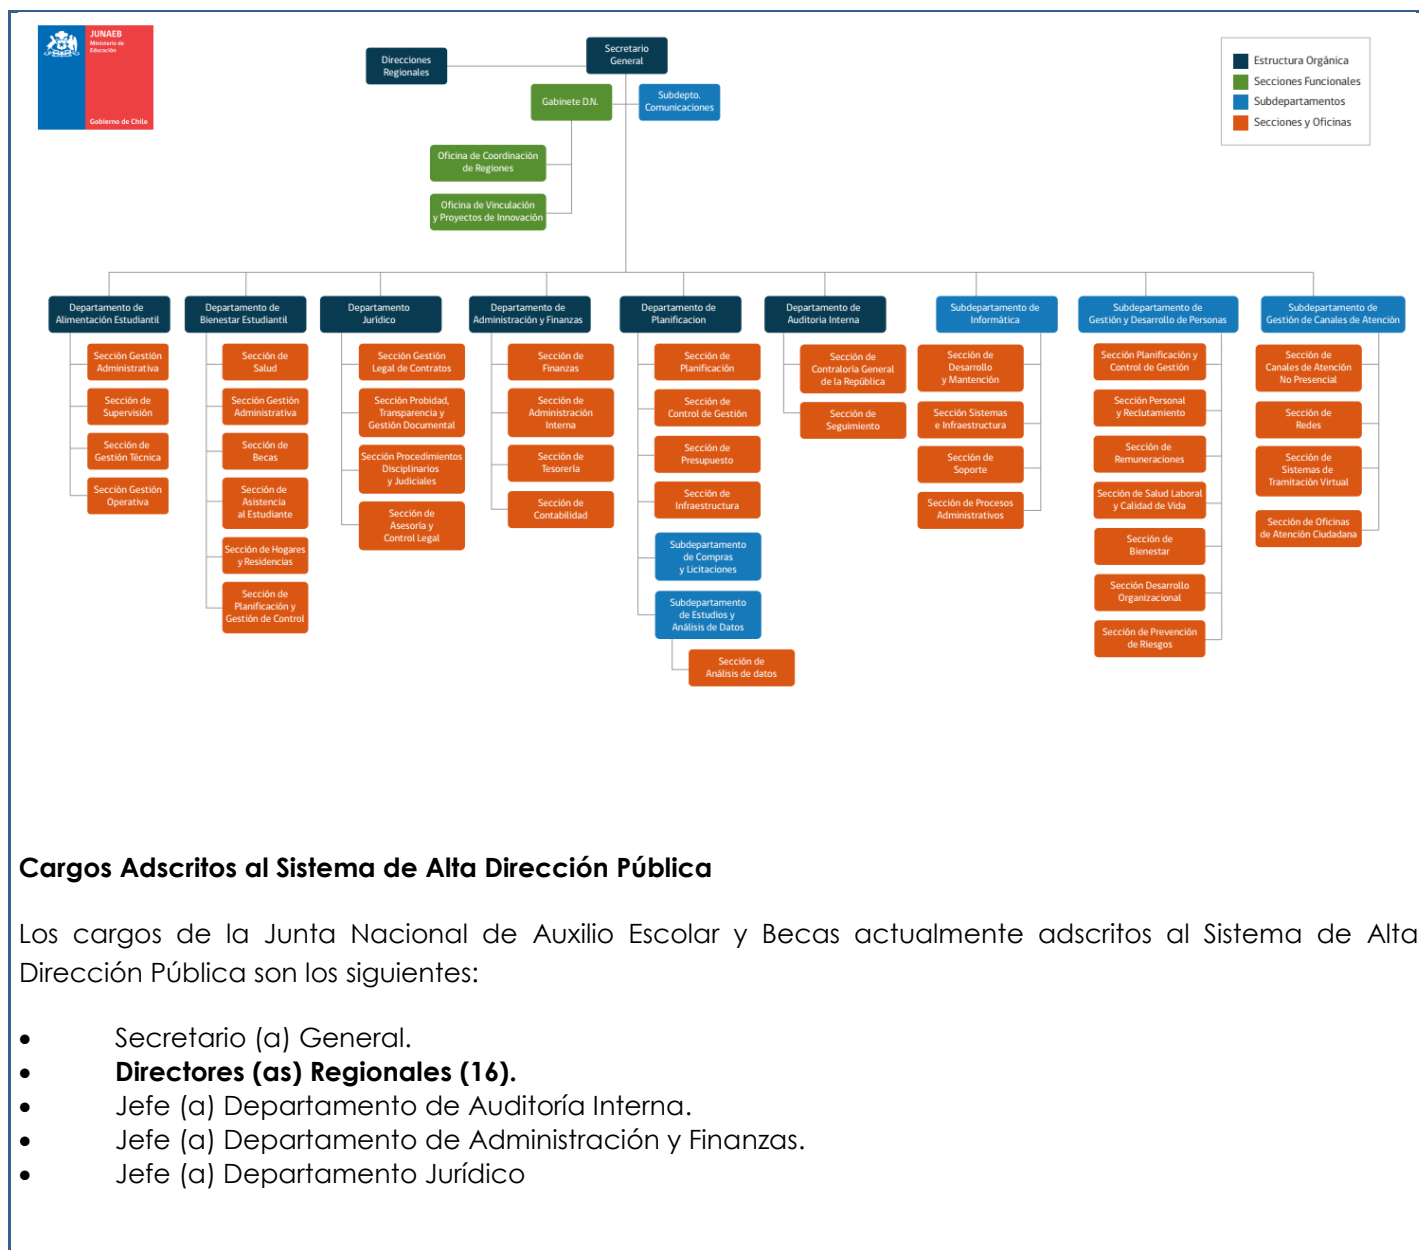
JUNAEB
Ministerio de Educación
Gobierno de Chile

Secretario General

Direcciones Regionales

Gabinete D.N.

Subdepto. Comunicaciones

Oficina de Coordinación de Regiones

Oficina de Vinculación y Proyectos de Innovación

Estructura Orgánica
Secciones Funcionales
Subdepartamentos
Secciones y Oficinas

Departamento de Alimentación Estudiantil
Sección Gestión Administrativa
Sección de Supervisión
Sección de Gestión Técnica
Sección Gestión Operativa

Departamento de Bienestar Estudiantil
Sección de Salud
Sección Gestión Administrativa
Sección de Becas
Sección de Asistencia al Estudiante
Sección de Hogares y Residencias
Sección de Planificación y Gestión de Control

Departamento Jurídico
Sección Gestión Legal de Contratos
Sección Probidad, Transparencia y Gestión Documental
Sección Procedimientos Disciplinarios y Judiciales
Sección de Asesoría y Control Legal

Departamento de Administración y Finanzas
Sección de Finanzas
Sección de Administración Interna
Sección de Tesorería
Sección de Contabilidad

Departamento de Planificacion
Sección de Planificación
Sección de Control de Gestión
Sección de Presupuesto
Sección de Infraestructura
Subdepartamento de Compras y Licitaciones
Subdepartamento de Estudios y Análisis de Datos
Sección de Análisis de datos

Departamento de Auditoría Interna
Sección de Contraloría General de la República
Sección de Seguimiento

Subdepartamento de Informática
Sección de Desarrollo y Mantención
Sección Sistemas e Infraestructura
Sección de Soporte
Sección de Procesos Administrativos

Subdepartamento de Gestión y Desarrollo de Personas
Sección Planificación y Control de Gestión
Sección Personal y Reclutamiento
Sección de Remuneraciones
Sección de Salud Laboral y Calidad de Vida
Sección de Bienestar
Sección Desarrollo Organizacional
Sección de Prevención de Riesgos

Subdepartamento de Gestión de Canales de Atención
Sección de Canales de Atención No Presencial
Sección de Redes
Sección de Sistemas de Tramitación Virtual
Sección de Oficinas de Atención Ciudadana

Cargos Adscritos al Sistema de Alta Dirección Pública

Los cargos de la Junta Nacional de Auxilio Escolar y Becas actualmente adscritos al Sistema de Alta Dirección Pública son los siguientes:

• Secretario (a) General.
• Directores (as) Regionales (16).
• Jefe (a) Departamento de Auditoría Interna.
• Jefe (a) Departamento de Administración y Finanzas.
• Jefe (a) Departamento Jurídico